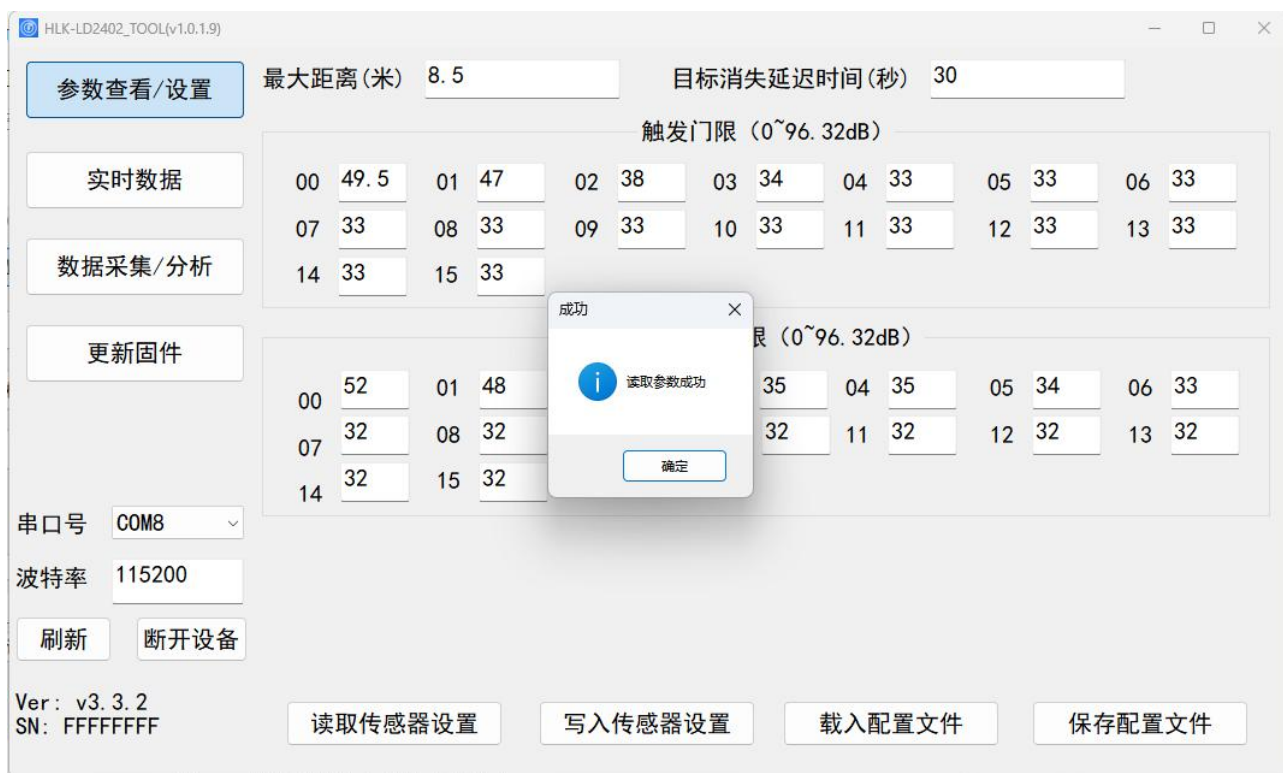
HLK-LD2402_TOOL(v1.0.1.9)

参数查看/设置

实时数据

数据采集/分析

更新固件

最大距离(米) 8.5

目标消失延迟时间(秒) 30

触发门限 (0~96.32dB)

| 00 | 49.5 | 01 | 47 | 02 | 38 | 03 | 34 | 04 | 33 | 05 | 33 | 06 | 33 |
|---|---|---|---|---|---|---|---|---|---|---|---|---|---|
| 07 | 33 | 08 | 33 | 09 | 33 | 10 | 33 | 11 | 33 | 12 | 33 | 13 | 33 |
| 14 | 33 | 15 | 33 | | | | | | | | | | |

限 (0~96.32dB)

| 00 | 52 | 01 | 48 | | | | 35 | 04 | 35 | 05 | 34 | 06 | 33 |
|---|---|---|---|---|---|---|---|---|---|---|---|---|---|
| 07 | 32 | 08 | 32 | | | | 32 | 11 | 32 | 12 | 32 | 13 | 32 |
| 14 | 32 | 15 | 32 | | | | | | | | | | |

成功
读取参数成功
确定

串口号 COM8
波特率 115200
刷新 断开设备

Ver: v3.3.2
SN: FFFFFFFF

读取传感器设置 写入传感器设置 载入配置文件 保存配置文件